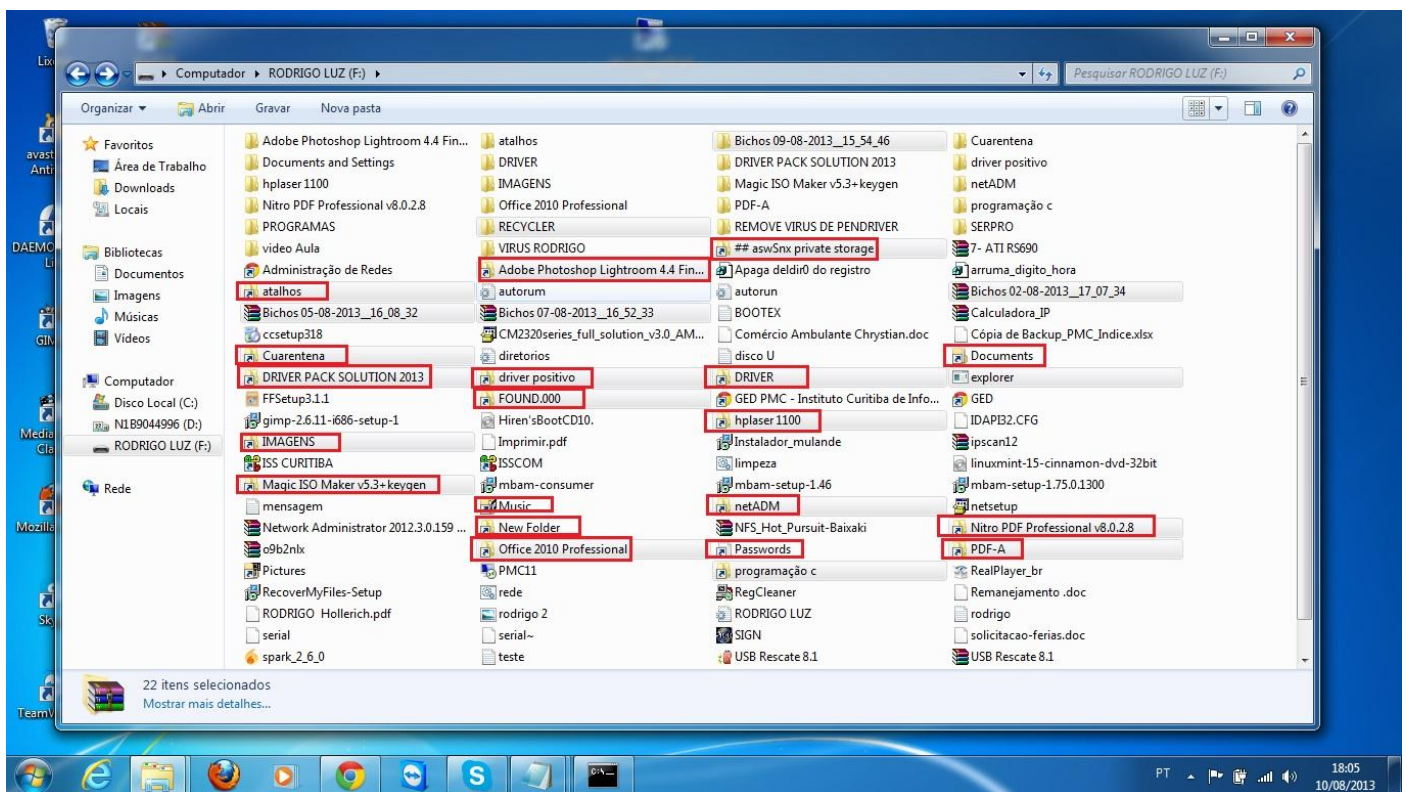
Lix
avast Anti
DAEMO Li
GIM
Media Cla
Mozilla
Sky
TeamV

Computador ▸ RODRIGO LUZ (F:) ▸
Pesquisar RODRIGO LUZ (F:)

Organizar ▾ Abrir Gravar Nova pasta

Favoritos
Área de Trabalho
Downloads
Locais

Bibliotecas
Documentos
Imagens
Músicas
Vídeos

Computador
Disco Local (C:)
N1B9044996 (D:)
RODRIGO LUZ (F:)

Rede

Adobe Photoshop Lightroom 4.4 Fin...
Documents and Settings
hplaser 1100
Nitro PDF Professional v8.0.2.8
PROGRAMAS
video Aula
Administração de Redes
atalhos
Bichos 05-08-2013_16_08_32
ccsetup318
Cuarentena
DRIVER PACK SOLUTION 2013
FFSetup3.1.1
gimp-2.6.11-i686-setup-1
IMAGENS
ISS CURITIBA
Magic ISO Maker v5.3+keygen
mensagem
Network Administrator 2012.3.0.159 ...
o9b2nlx
Pictures
RecoverMyFiles-Setup
RODRIGO Hollerich.pdf
serial
spark_2_6_0

atalhos
DRIVER
IMAGENS
Office 2010 Professional
RECYCLER
VIRUS RODRIGO
Adobe Photoshop Lightroom 4.4 Fin...
autorum
Bichos 07-08-2013_16_52_33
CM2320series_full_solution_v3.0_AM...
diretorios
driver positivo
FOUND.000
Hiren'sBootCD10.
Imprimir.pdf
ISSCOM
mbam-consumer
Music
New Folder
Office 2010 Professional
PMC11
rede
rodrigo 2
serial~
teste

Bichos 09-08-2013_15_54_46
DRIVER PACK SOLUTION 2013
Magic ISO Maker v5.3+keygen
PDF-A
REMOVE VIRUS DE PENDRIVER
## aswSnx private storage
Apaga deldir0 do registro
autorun
BOOTEX
Comércio Ambulante Chrystian.doc
disco U
DRIVER
GED PMC - Instituto Curitiba de Info...
hplaser 1100
Instalador_mulande
limpeza
mbam-setup-1.46
netADM
NFS_Hot_Pursuit-Baixaki
Passwords
programação c
RegCleaner
RODRIGO LUZ
SIGN
USB Rescate 8.1

Cuarentena
driver positivo
netADM
programação c
SERPRO
7- ATI RS690
arruma_digito_hora
Bichos 02-08-2013_17_07_34
Calculadora_IP
Cópia de Backup_PMC_Indice.xlsx
Documents
explorer
GED
IDAPI32.CFG
ipscan12
linuxmint-15-cinnamon-dvd-32bit
mbam-setup-1.75.0.1300
netsetup
Nitro PDF Professional v8.0.2.8
PDF-A
RealPlayer_br
Remanejamento .doc
rodrigo
solicitacao-ferias.doc
USB Rescate 8.1

22 itens selecionados
Mostrar mais detalhes...

PT 18:05 10/08/2013